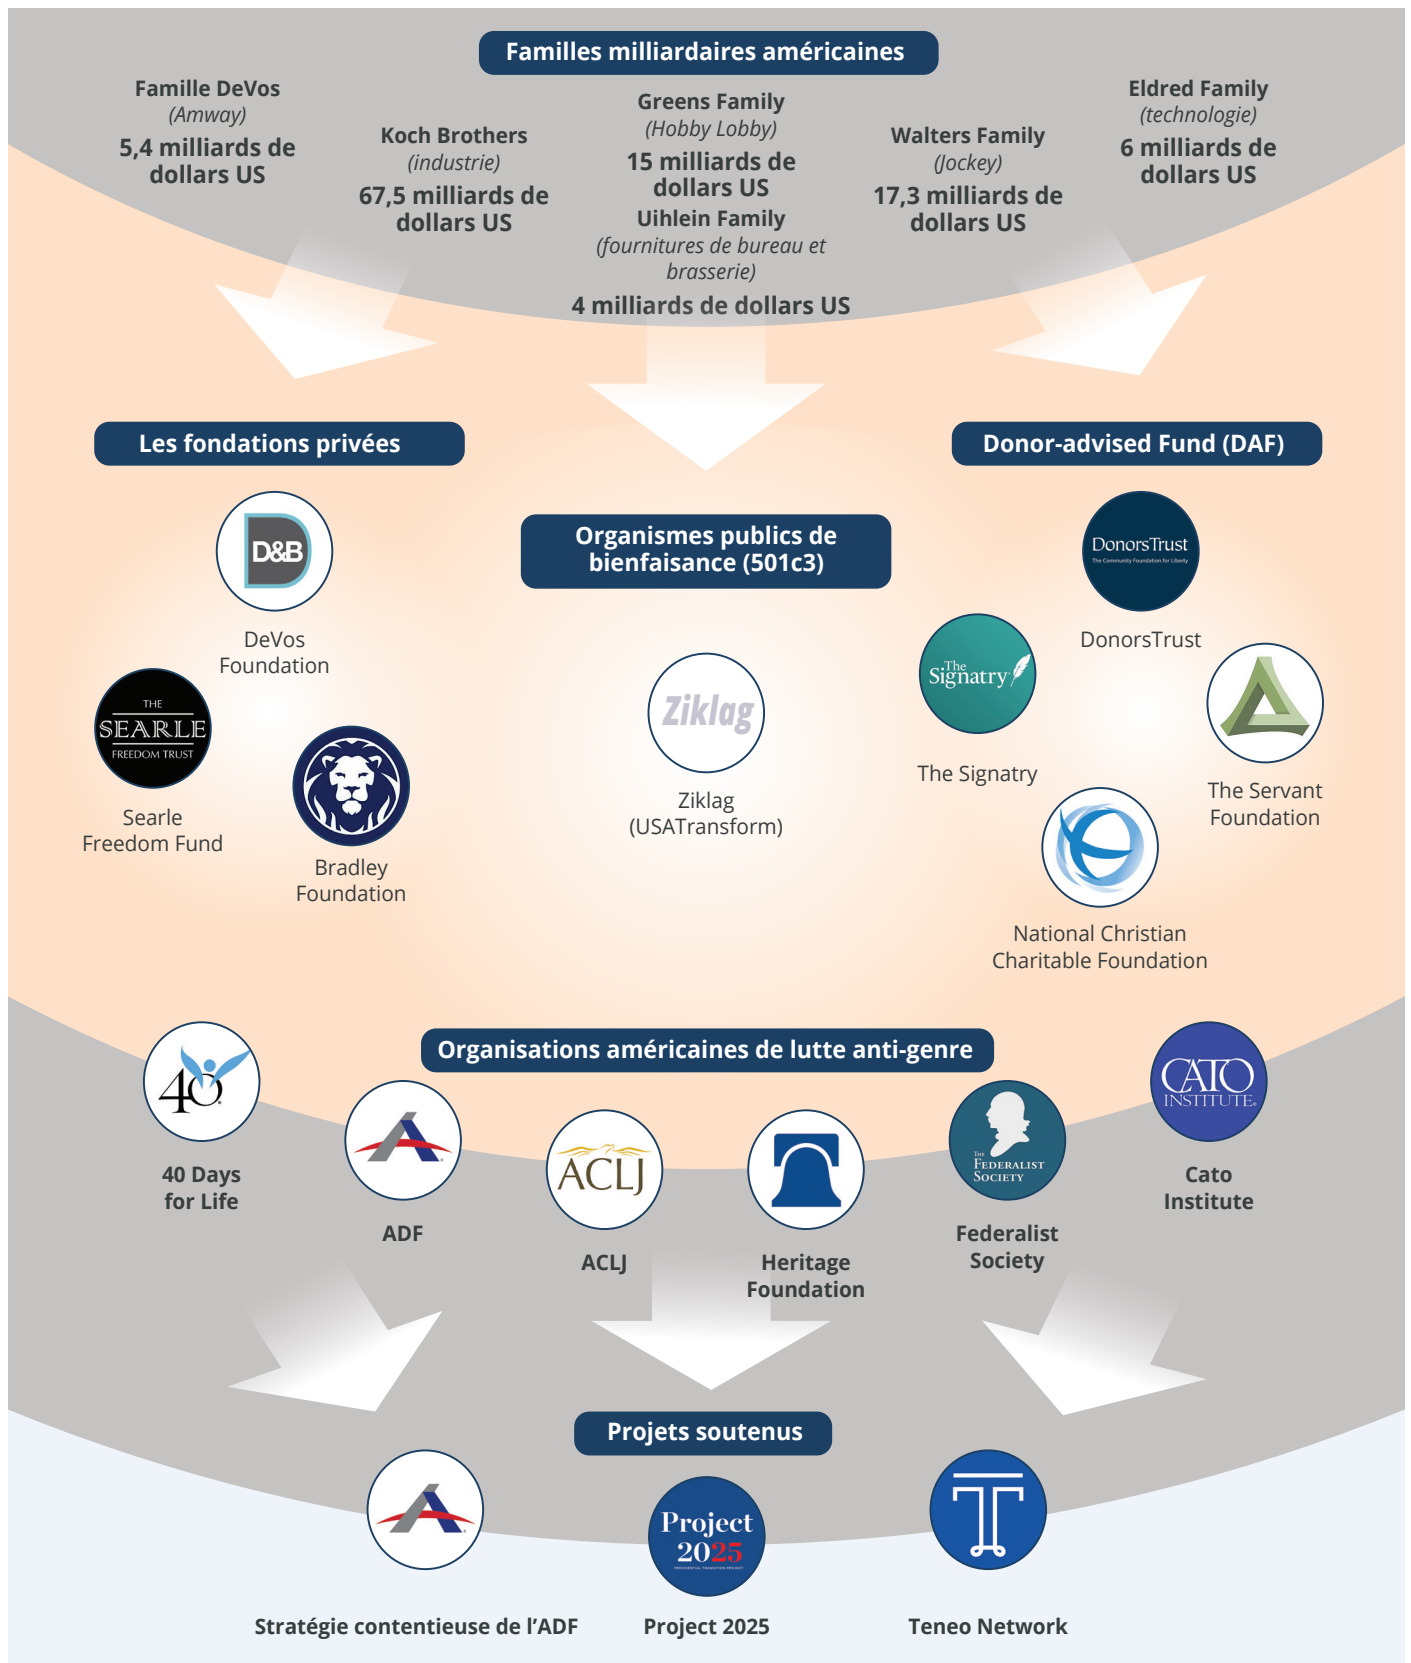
Familles milliardaires américaines

Famille DeVos
(Amway)
5,4 milliards de dollars US

Koch Brothers
(industrie)
67,5 milliards de dollars US

Greens Family
(Hobby Lobby)
15 milliards de dollars US
Uihlein Family
(fournitures de bureau et brasserie)
4 milliards de dollars US

Walters Family
(Jockey)
17,3 milliards de dollars US

Eldred Family
(technologie)
6 milliards de dollars US

Les fondations privées

D&B
DeVos Foundation

THE SEARLE FREEDOM TRUST
Searle Freedom Fund

Bradley Foundation

Organismes publics de bienfaisance (501c3)

Ziklag
Ziklag (USATransform)

Donor-advised Fund (DAF)

DonorsTrust
The Community Foundation for Liberty
DonorsTrust

The Signatry
The Signatry

The Servant Foundation

National Christian Charitable Foundation

Organisations américaines de lutte anti-genre

40
40 Days for Life

ADF

ACLJ
ACLJ

Heritage Foundation

The Federalist Society
Federalist Society

CATO INSTITUTE
Cato Institute

Projets soutenus

Stratégie contentieuse de l'ADF

Project 2025
Project 2025

Teneo Network